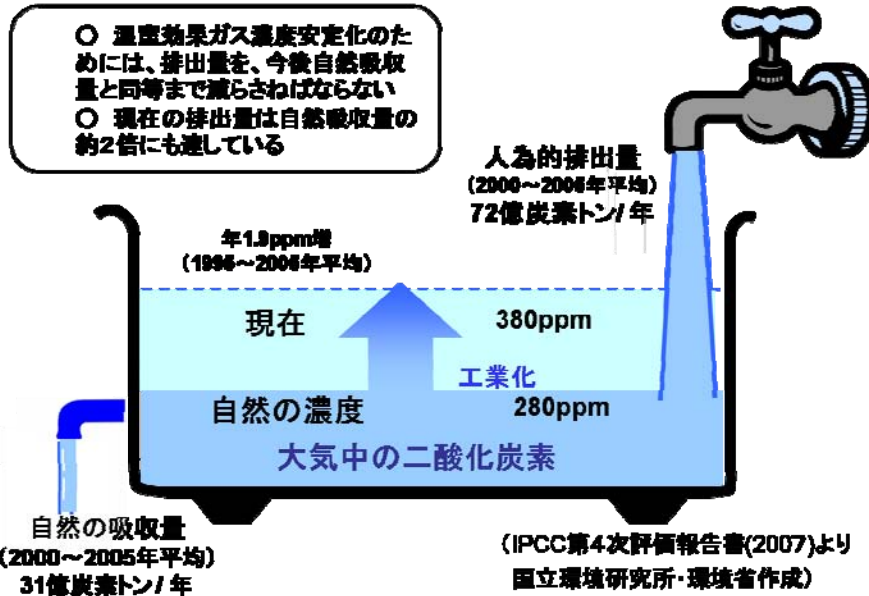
○ 温室効果ガス濃度安定化のためには、排出量を、今後自然吸収量と同等まで減らさねばならない
○ 現在の排出量は自然吸収量の約2倍にも達している

人為的排出量
(2000～2005年平均)
72億炭素トン/年

年1.9ppm増
(1995～2005年平均)

現在
380ppm

工業化

自然の濃度
280ppm

大気中の二酸化炭素

自然の吸収量
(2000～2005年平均)
31億炭素トン/年

(IPCC第4次評価報告書(2007)より
国立環境研究所・環境省作成)